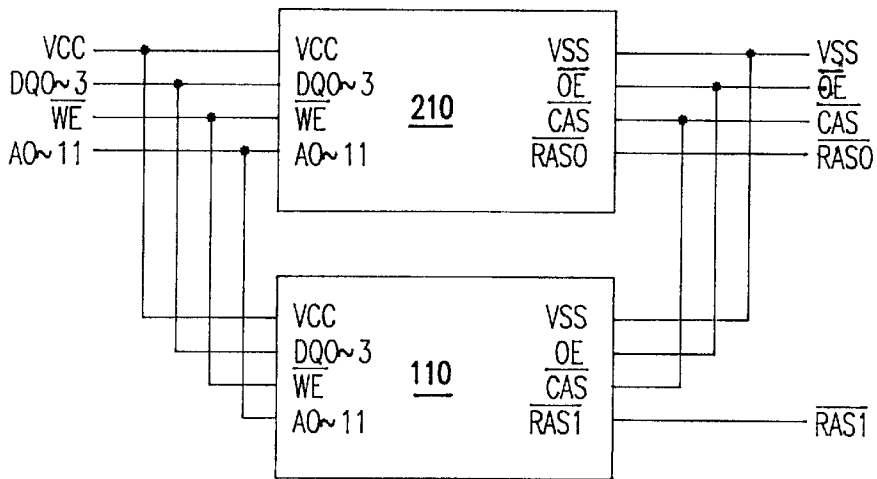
VCC
DQO~3
$\overline{WE}$
AO~11

VCC
DQO~3
$\overline{WE}$
AO~11
210
VSS
$\overline{OE}$
$\overline{CAS}$
$\overline{RASO}$

VSS
$\overline{OE}$
$\overline{CAS}$
$\overline{RASO}$

VCC
DQO~3
$\overline{WE}$
AO~11
110
VSS
$\overline{OE}$
$\overline{CAS}$
$\overline{RAS1}$

$\overline{RAS1}$